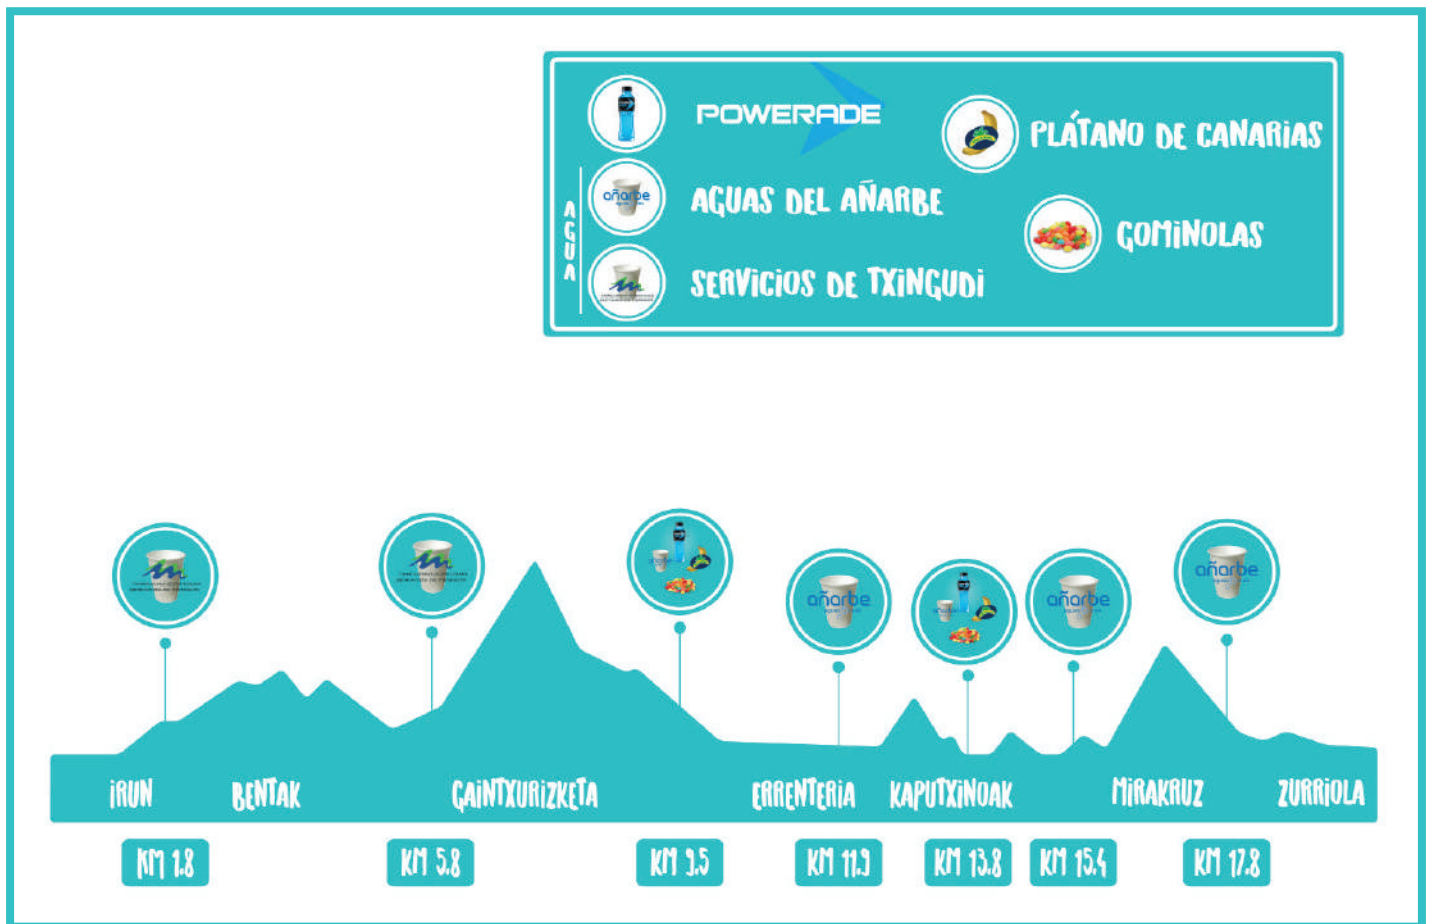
POWERADE

AGUA

añarbe

AGUAS DEL AÑARBE

SERVICIOS DE TXINGUDI

PLÁTANO DE CANARIAS

GOMINOLAS

añarbe

añarbe

añarbe

IRUN

BENTAK

GAINTXURIZKETA

ERRENTERIA

KAPUTXINOAK

MIRAKRUZ

ZURRIOLA

KM 1.8

KM 5.8

KM 9.5

KM 11.9

KM 13.8

KM 15.4

KM 17.8